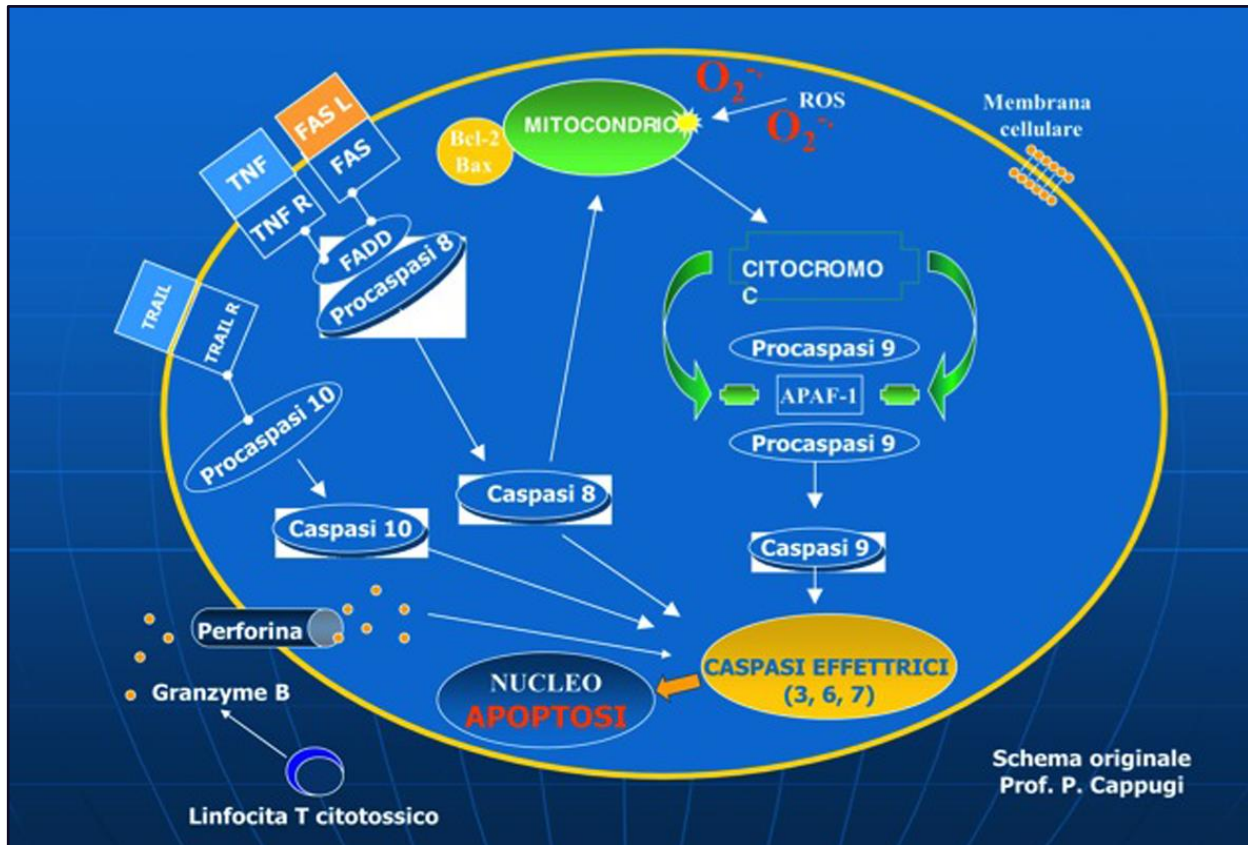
$O_2^{-}$
ROS
$O_2^{-}$
MITOCONDRIO
Bcl-2
Bax
Membrana cellulare
FAS L
FAS
TNF
TNF R
FADD
Procaspasi 8
TRAIL
TRAIL R
Procaspasi 10
CITOCROMO C
Procaspasi 9
APAF-1
Procaspasi 9
Caspasi 8
Caspasi 10
Caspasi 9
Perforina
Granzyme B
CASPASI EFFETTRICI (3, 6, 7)
NUCLEO
APOPTOSI
Linfocita T citotossico
Schema originale
Prof. P. Cappugi